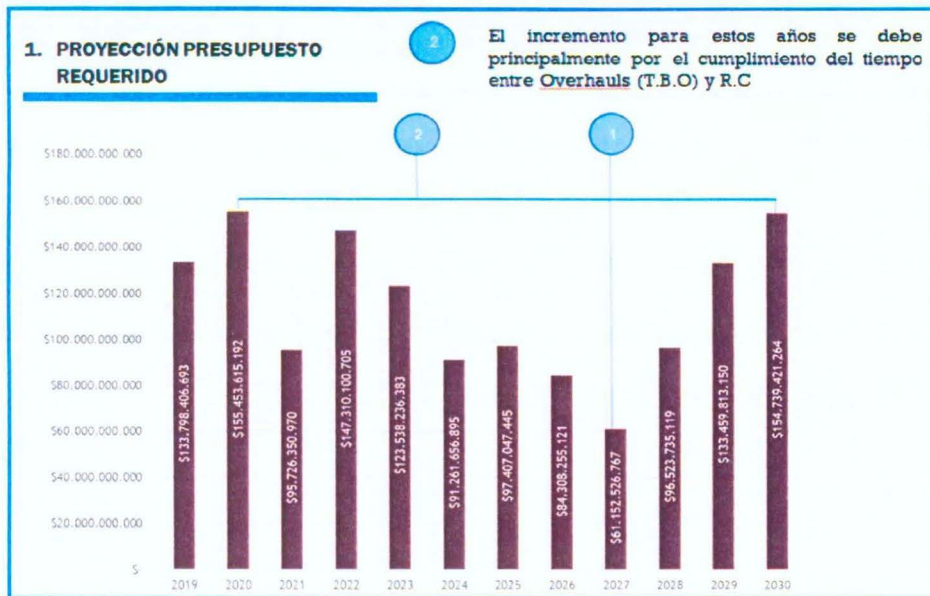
1. PROYECCIÓN PRESUPUESTO REQUERIDO

2

El incremento para estos años se debe principalmente por el cumplimiento del tiempo entre Overhauls (T.B.O) y R.C

2

1

$180.000.000.000
$160.000.000.000
$140.000.000.000
$120.000.000.000
$100.000.000.000
$80.000.000.000
$60.000.000.000
$40.000.000.000
$20.000.000.000
$

$133.798.406.693
$155.453.615.192
$95.726.350.970
$147.310.100.705
$123.538.236.383
$91.261.656.895
$97.407.047.445
$84.308.255.121
$61.152.526.767
$96.523.735.119
$133.459.813.150
$154.739.421.264

2019
2020
2021
2022
2023
2024
2025
2026
2027
2028
2029
2030